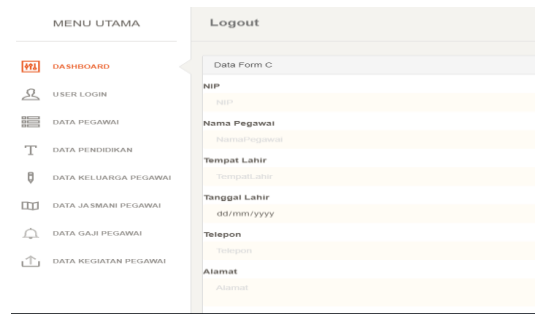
MENU UTAMA

DASHBOARD

USER LOGIN

DATA PEGAWAI

DATA PENDIDIKAN

DATA KELUARGA PEGAWAI

DATA JASMANI PEGAWAI

DATA GAJI PEGAWAI

DATA KEGIATAN PEGAWAI

Logout

Data Form C

NIP

NIP

Nama Pegawai

NamaPegawai

Tempat Lahir

TempatLahir

Tanggal Lahir

dd/mm/yyyy

Telepon

Telepon

Alamat

Alamat